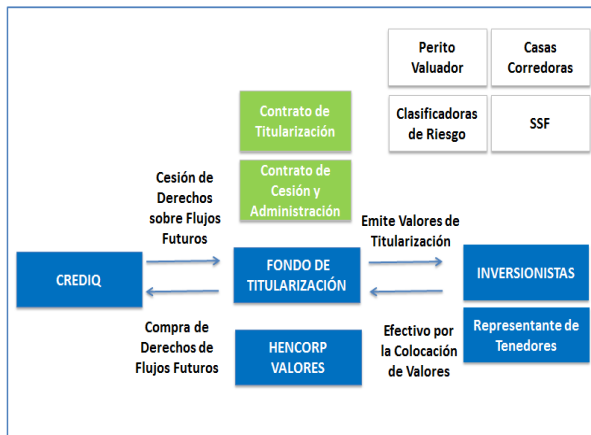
Perito Valuador

Casas Corredoras

Clasificadoras de Riesgo

SSF

Contrato de Titularización

Contrato de Cesión y Administración

Cesión de Derechos sobre Flujos Futuros

Emite Valores de Titularización

CREDIQ

FONDO DE TITULARIZACIÓN

INVERSIONISTAS

Compra de Derechos de Flujos Futuros

HENCORP VALORES

Efectivo por la Colocación de Valores

Representante de Tenedores